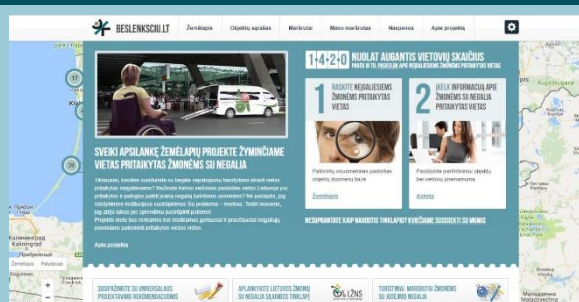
BESLENKSCIU.LT

Žemėlapis | Objektų sąrašas | Maršrutai | Mano maršrutas | Naujienos | Apie projektą

1420 NUOLAT AUGANTIS VIETOVIŲ SKAIČIUS

PASITIK SU TUO PAČIUIS APIE NEĮGALIESIEMS PRITAIKYTAS VIETAS

1 RASKITE NEĮGALIESIEMS ŽMONĖMS PRITAIKYTAS VIETAS

2 ĮKELK INFORMACIJĄ APIE ŽMONĖMS SU NEGALIA PRITAIKYTAS VIETAS

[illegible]

Žemėlapis

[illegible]

Anketa

SVEIKI APSILANKĘ ŽEMĖLAPIO PROJEKTE ŽYMINČIAME VIETAS PRITAIKYTAS ŽMONĖMS SU NEGALIA

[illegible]

Apie projektą

NESUPRANTATE KAIP NAUDOTIS TINKLAPIU? KVIEČIAME SUSISIEKTI SU MUMIS

SUSIPAŽINKITE SU UNIVERSALAUS PROJEKTAVIMO REKOMENDACIJOMIS

APLANKYKITE LIETUVOS ŽMONIŲ SU NEGALIA SĄJUNGOS TINKLAPĮ

LŽNS

TURISTINIAI MARŠRUTAI ŽMONĖMS SU JUDĖJIMO NEGALIA

Žemėlapis | Palydovas

Kaliningrad

17

35